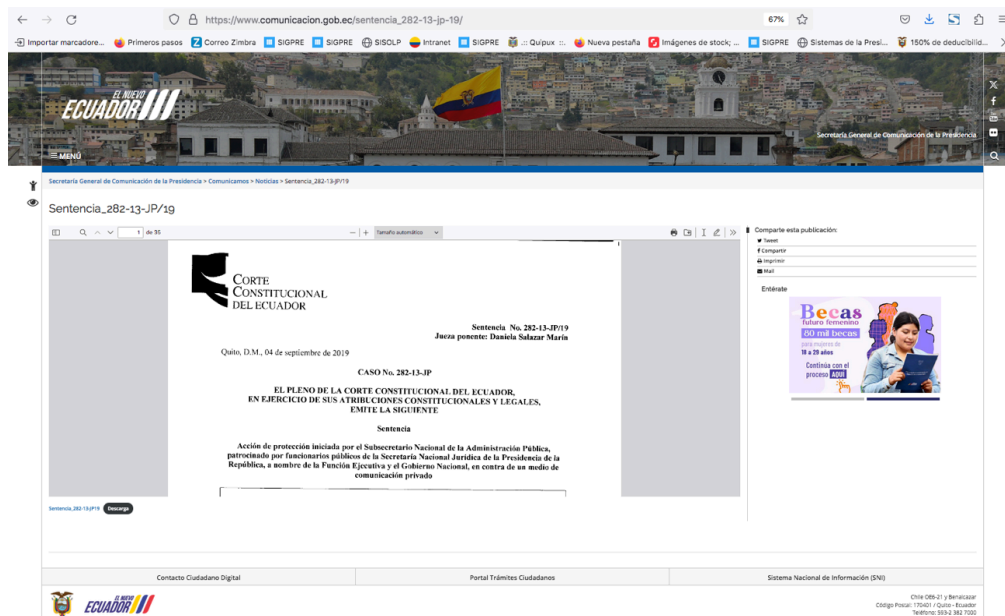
https://www.comunicacion.gob.ec/sentencia_282-13-jp-19/

67%

Importar marcadore... Primeros pasos Correo Zimbra SIGPRE SIGPRE SISOLP Intranet SIGPRE .:: Quipux ::. Nueva pestaña Imágenes de stock; ... SIGPRE Sistemas de la Presi... 150% de deducibilid...

EL NUEVO ECUADOR

Secretaría General de Comunicación de la Presidencia

MENÚ

Secretaría General de Comunicación de la Presidencia > Comunicamos > Noticias > Sentencia_282-13-JP/19

Sentencia_282-13-JP/19

1 de 35

Tamaño automático

CORTE CONSTITUCIONAL DEL ECUADOR

Sentencia No. 282-13-JP/19
Jueza ponente: Daniela Salazar Marín

Quito, D.M., 04 de septiembre de 2019

CASO No. 282-13-JP

EL PLENO DE LA CORTE CONSTITUCIONAL DEL ECUADOR, EN EJERCICIO DE SUS ATRIBUCIONES CONSTITUCIONALES Y LEGALES, EMITE LA SIGUIENTE

Sentencia

Acción de protección iniciada por el Subsecretario Nacional de la Administración Pública, patrocinado por funcionarios públicos de la Secretaría Nacional Jurídica de la Presidencia de la República, a nombre de la Función Ejecutiva y el Gobierno Nacional, en contra de un medio de comunicación privado

Comparte esta publicación:
Tweet
Compartir
Imprimir
Mail

Entérate

Becas futuro femenino
80 mil becas
para mujeres de
18 a 29 años
Continúa con el proceso AQUÍ

Sentencia_282-13-JP/19 Descarga

Contacto Ciudadano Digital

Portal Trámites Ciudadanos

Sistema Nacional de Información (SNI)

EL NUEVO ECUADOR

Chile OE6-21 y Benalcázar
Código Postal: 170401 / Quito - Ecuador
Teléfono: 593-2 382 7000